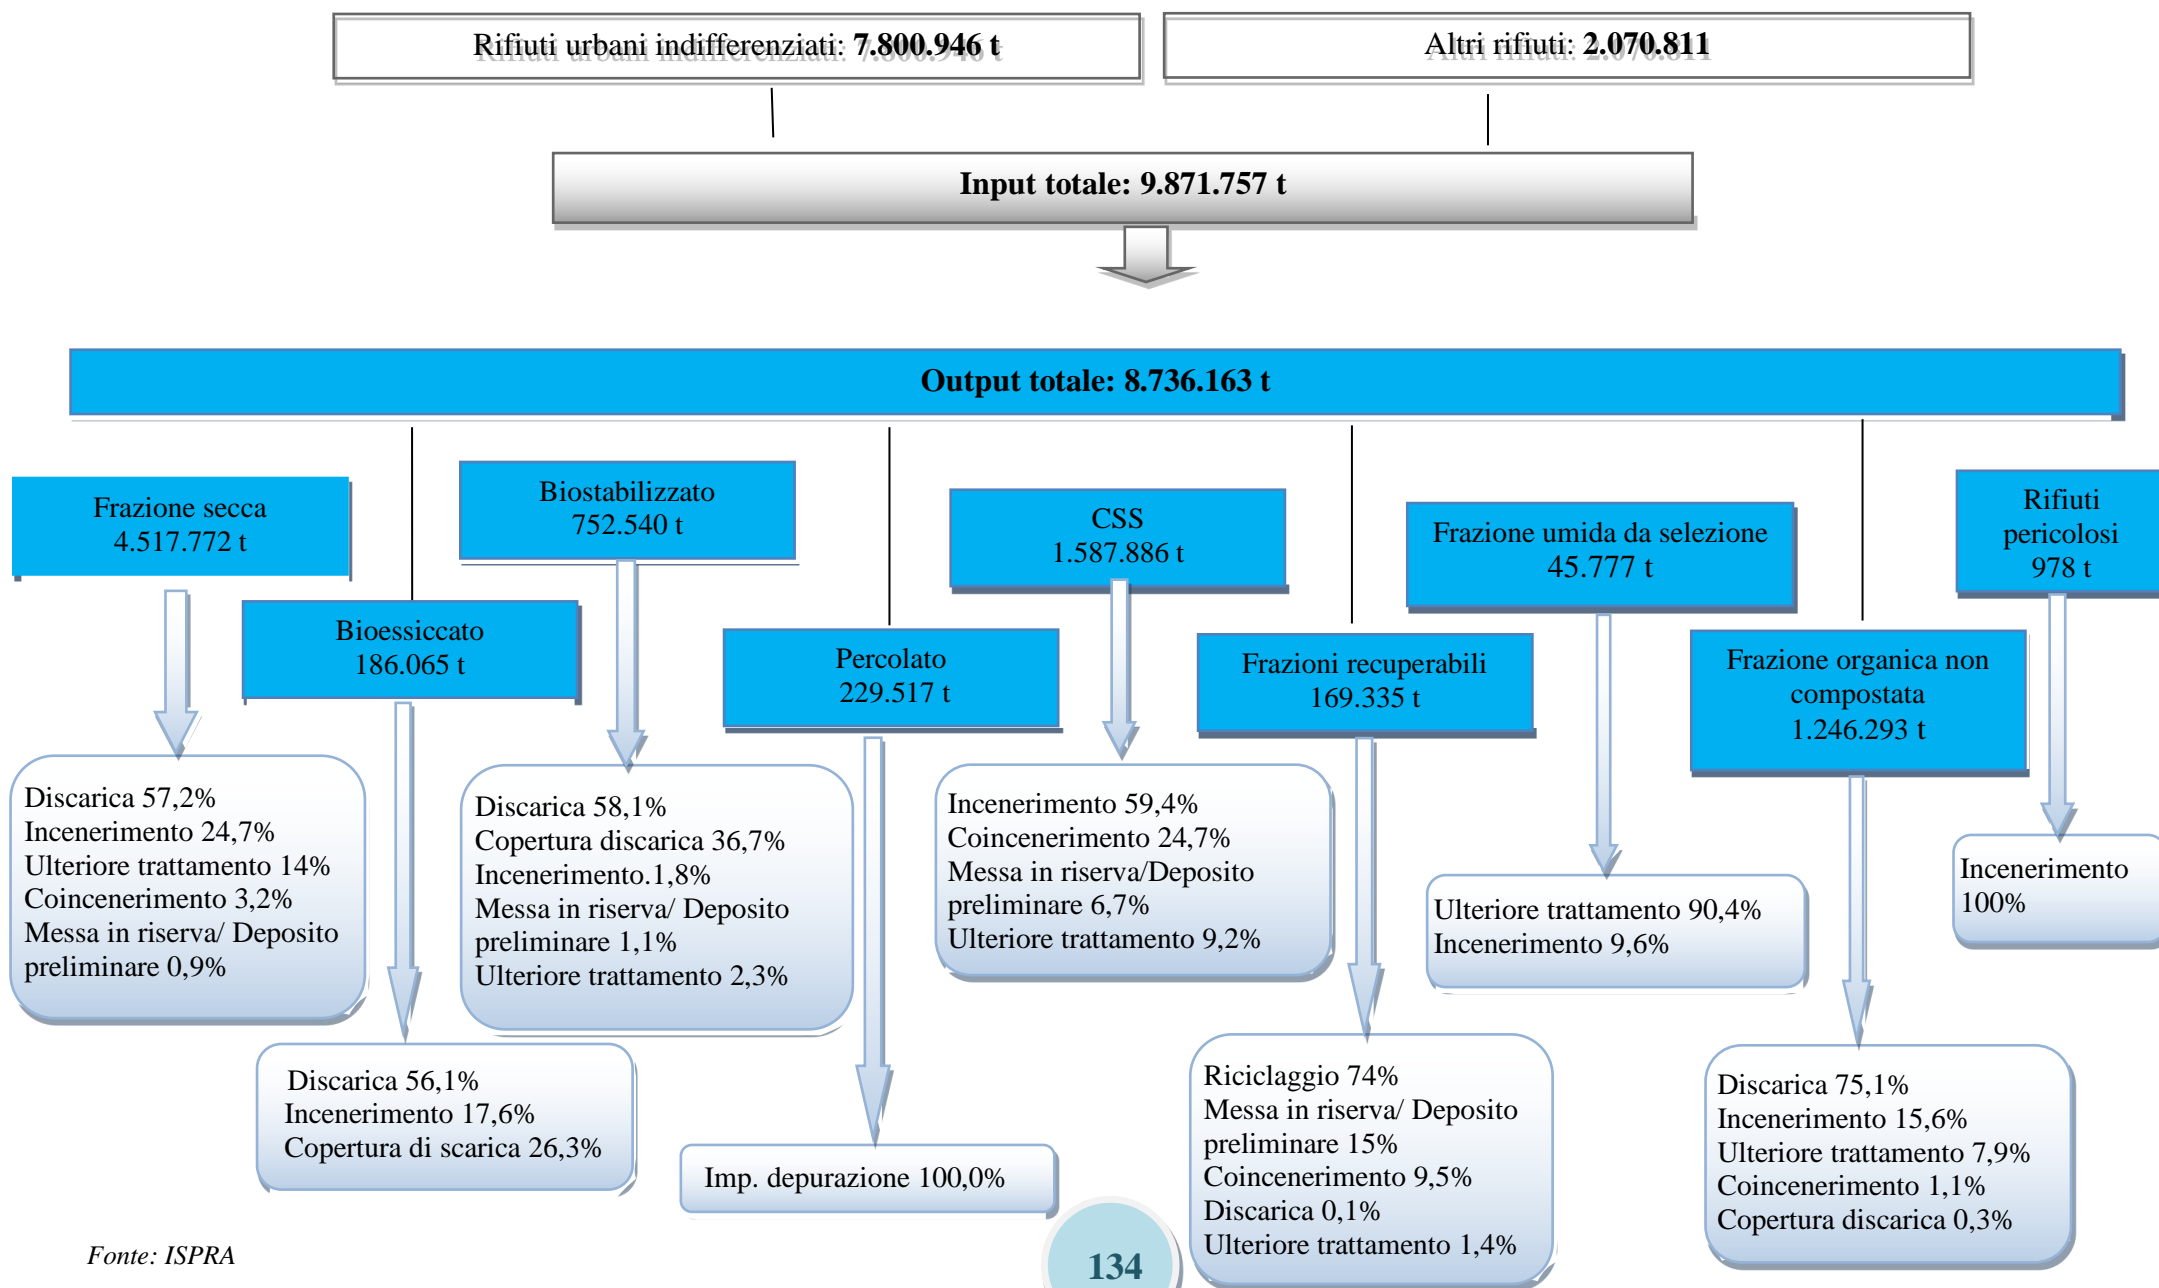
Rifiuti urbani indifferenziati: **7.800.946 t**

Altri rifiuti: **2.070.811**

**Input totale: 9.871.757 t**

**Output totale: 8.736.163 t**

Frazione secca
4.517.772 t

Discarica 57,2%
Incenerimento 24,7%
Ulteriore trattamento 14%
Coincenerimento 3,2%
Messa in riserva/ Deposito preliminare 0,9%

Bioessiccato
186.065 t

Discarica 56,1%
Incenerimento 17,6%
Copertura di scarica 26,3%

Biostabilizzato
752.540 t

Discarica 58,1%
Copertura discarica 36,7%
Incenerimento.1,8%
Messa in riserva/ Deposito preliminare 1,1%
Ulteriore trattamento 2,3%

Percolato
229.517 t

Imp. depurazione 100,0%

CSS
1.587.886 t

Incenerimento 59,4%
Coincenerimento 24,7%
Messa in riserva/Deposito preliminare 6,7%
Ulteriore trattamento 9,2%

Frazioni recuperabili
169.335 t

Riciclaggio 74%
Messa in riserva/ Deposito preliminare 15%
Coincenerimento 9,5%
Discarica 0,1%
Ulteriore trattamento 1,4%

Frazione umida da selezione
45.777 t

Ulteriore trattamento 90,4%
Incenerimento 9,6%

Frazione organica non compostata
1.246.293 t

Discarica 75,1%
Incenerimento 15,6%
Ulteriore trattamento 7,9%
Coincenerimento 1,1%
Copertura discarica 0,3%

Rifiuti pericolosi
978 t

Incenerimento 100%

Fonte: ISPRA

134